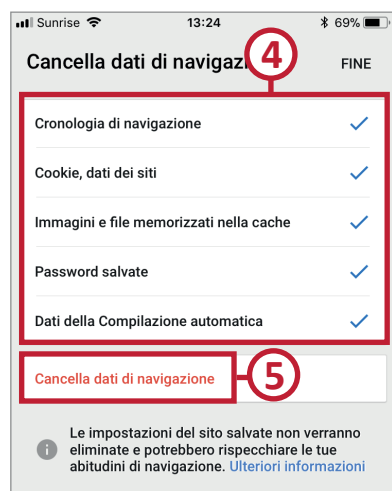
Sunrise 13:24 69%

Cancella dati di navigazi 4 FINE

Cronologia di navigazione

Cookie, dati dei siti

Immagini e file memorizzati nella cache

Password salvate

Dati della Compilazione automatica

Cancella dati di navigazione 5

Le impostazioni del sito salvate non verranno eliminate e potrebbero rispecchiare le tue abitudini di navigazione. Ulteriori informazioni